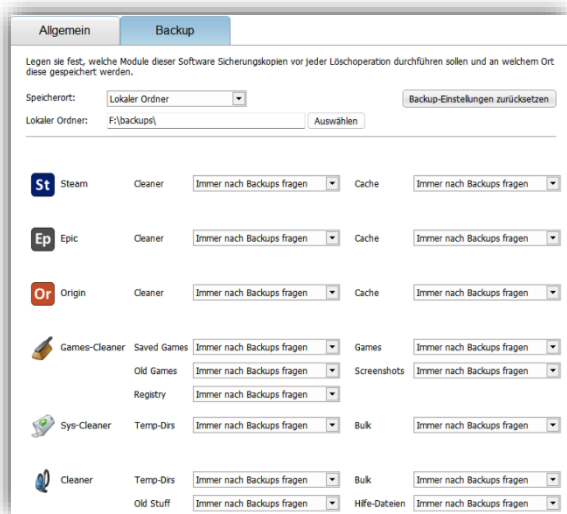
Allgemein | Backup

Legen sie fest, welche Module dieser Software Sicherungskopien vor jeder Löschoperation durchführen sollen und an welchem Ort diese gespeichert werden.

Speicherort: Lokaler Ordner
Backup-Einstellungen zurücksetzen
Lokaler Ordner: F:\backups\
Auswählen

St Steam
Cleaner: Immer nach Backups fragen
Cache: Immer nach Backups fragen

Ep Epic
Cleaner: Immer nach Backups fragen
Cache: Immer nach Backups fragen

Or Origin
Cleaner: Immer nach Backups fragen
Cache: Immer nach Backups fragen

Games-Cleaner
Saved Games: Immer nach Backups fragen
Games: Immer nach Backups fragen
Old Games: Immer nach Backups fragen
Screenshots: Immer nach Backups fragen
Registry: Immer nach Backups fragen

Sys-Cleaner
Temp-Dirs: Immer nach Backups fragen
Bulk: Immer nach Backups fragen

Cleaner
Temp-Dirs: Immer nach Backups fragen
Bulk: Immer nach Backups fragen
Old Stuff: Immer nach Backups fragen
Hilfe-Dateien: Immer nach Backups fragen